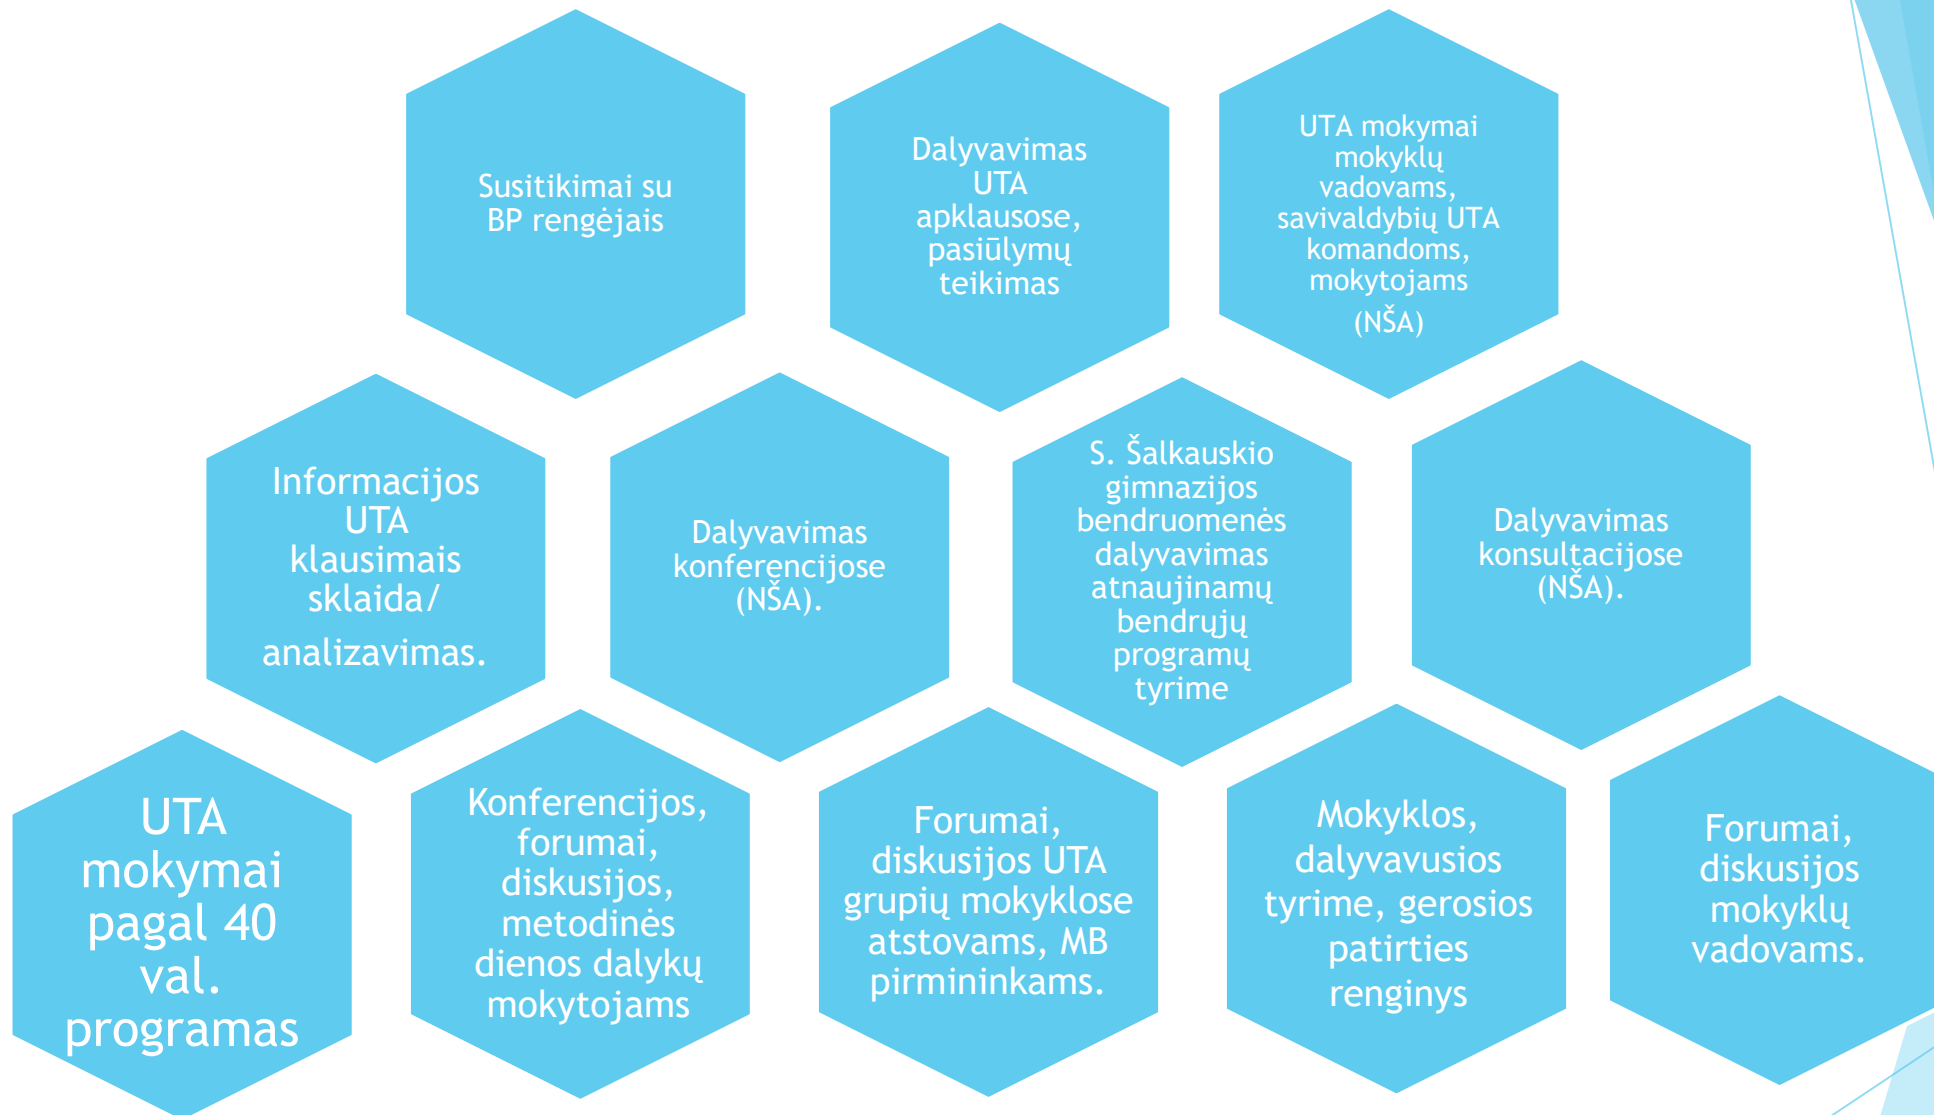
Susitikimai su BP rengėjais

Dalyvavimas UTA apklausose, pasiūlymų teikimas

UTA mokymai mokyklų vadovams, savivaldybių UTA komandoms, mokytojams (NŠA)

Informacijos UTA klausimais sklaida/ analizavimas.

Dalyvavimas konferencijose (NŠA).

S. Šalkauskio gimnazijos bendruomenės dalyvavimas atnaujinamų bendrųjų programų tyrime

Dalyvavimas konsultacijose (NŠA).

UTA mokymai pagal 40 val. programas

Konferencijos, forumai, diskusijos, metodinės dienos dalykų mokytojams

Forumai, diskusijos UTA grupių mokyklose atstovams, MB pirmininkams.

Mokyklos, dalyvavusios tyrime, gerosios patirties renginys

Forumai, diskusijos mokyklų vadovams.